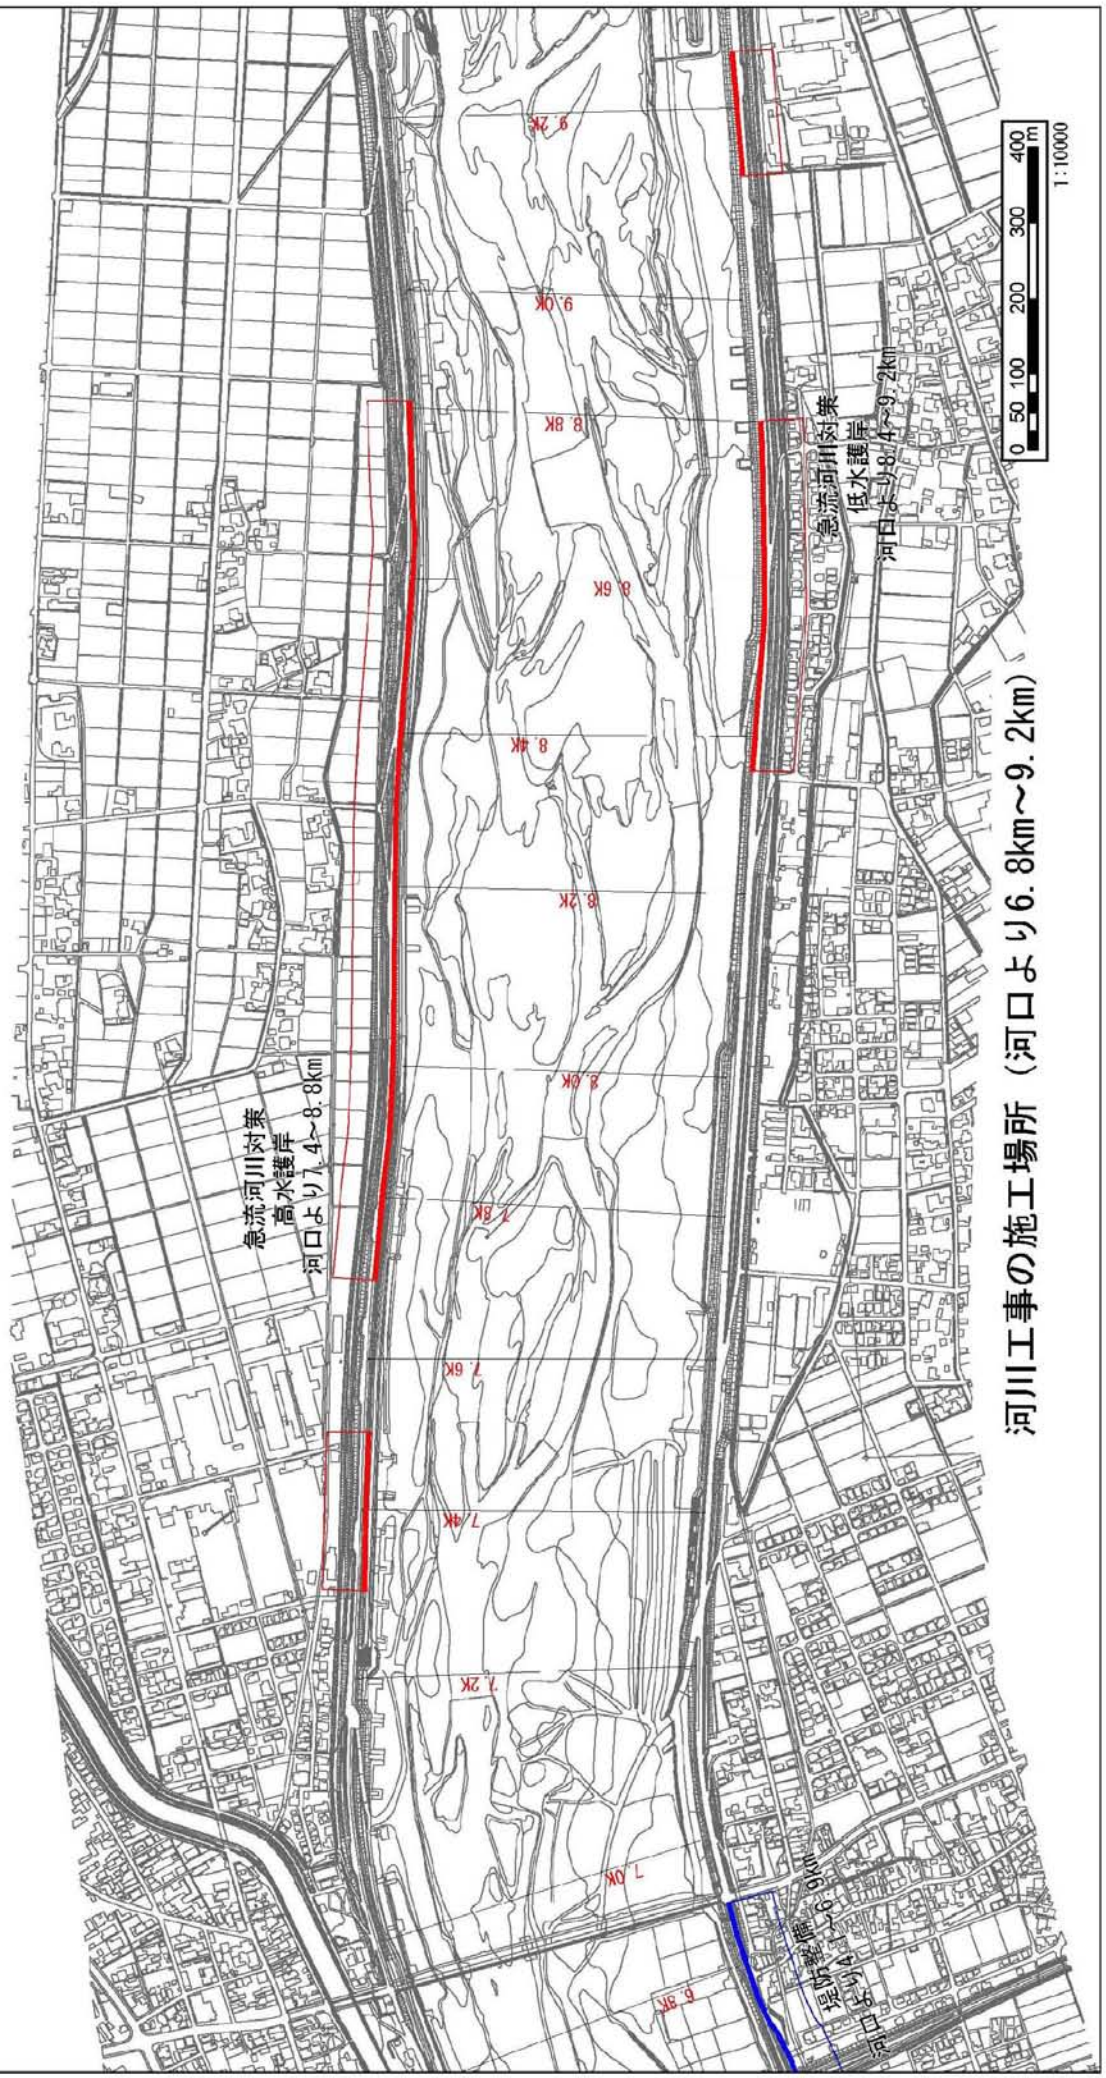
河川工事の施工場所（河口より6.8km～9.2km）

急流河川対策
高水護岸
河口より7.4～8.8km

急流河川対策
低水護岸
河口より8.4～9.2km

堤防整備
河口より4.1～6.9km

0 50 100 200 300 400 m
1:10000

6.8K
7.0K
7.2K
7.4K
7.6K
7.8K
8.0K
8.2K
8.4K
8.6K
8.8K
9.0K
9.2K